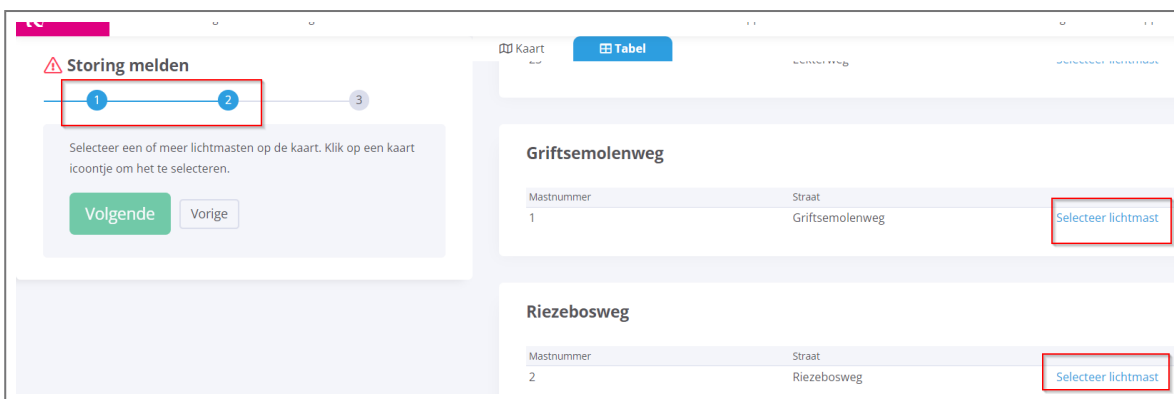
Storing melden

1 2 3

Selecteer een of meer lichtmasten op de kaart. Klik op een kaart icoontje om het te selecteren.

Volgende Vorige

Kaart Tabel

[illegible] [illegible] Selecteer lichtmast

Griftsemolenweg

| Mastnummer | Straat | |
|---|---|---|
| 1 | Griftsemolenweg | Selecteer lichtmast |

Riezebosweg

| Mastnummer | Straat | |
|---|---|---|
| 2 | Riezebosweg | Selecteer lichtmast |